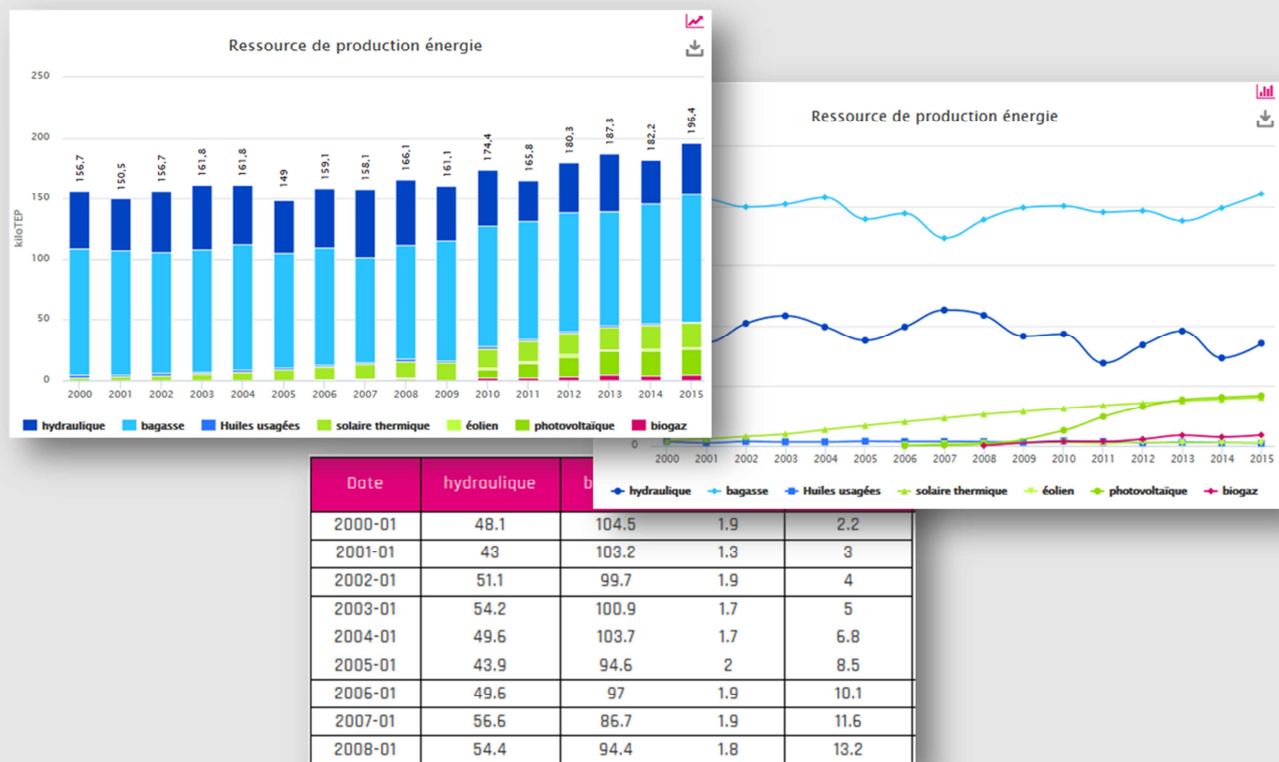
Ressource de production énergie

250
200
150
100
50
0

kiloTEP

156,7 150,5 156,7 161,8 161,8 149 159,1 158,1 166,1 161,1 174,4 165,8 180,3 187,3 182,2 196,4

2000 2001 2002 2003 2004 2005 2006 2007 2008 2009 2010 2011 2012 2013 2014 2015

hydraulique bagasse Huiles usagées solaire thermique éolien photovoltaïque biogaz

Ressource de production énergie

2000 2001 2002 2003 2004 2005 2006 2007 2008 2009 2010 2011 2012 2013 2014 2015

hydraulique bagasse Huiles usagées solaire thermique éolien photovoltaïque biogaz

| Date | hydraulique | b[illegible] | | |
|---|---|---|---|---|
| 2000-01 | 48.1 | 104.5 | 1.9 | 2.2 |
| 2001-01 | 43 | 103.2 | 1.3 | 3 |
| 2002-01 | 51.1 | 99.7 | 1.9 | 4 |
| 2003-01 | 54.2 | 100.9 | 1.7 | 5 |
| 2004-01 | 49.6 | 103.7 | 1.7 | 6.8 |
| 2005-01 | 43.9 | 94.6 | 2 | 8.5 |
| 2006-01 | 49.6 | 97 | 1.9 | 10.1 |
| 2007-01 | 56.6 | 86.7 | 1.9 | 11.6 |
| 2008-01 | 54.4 | 94.4 | 1.8 | 13.2 |